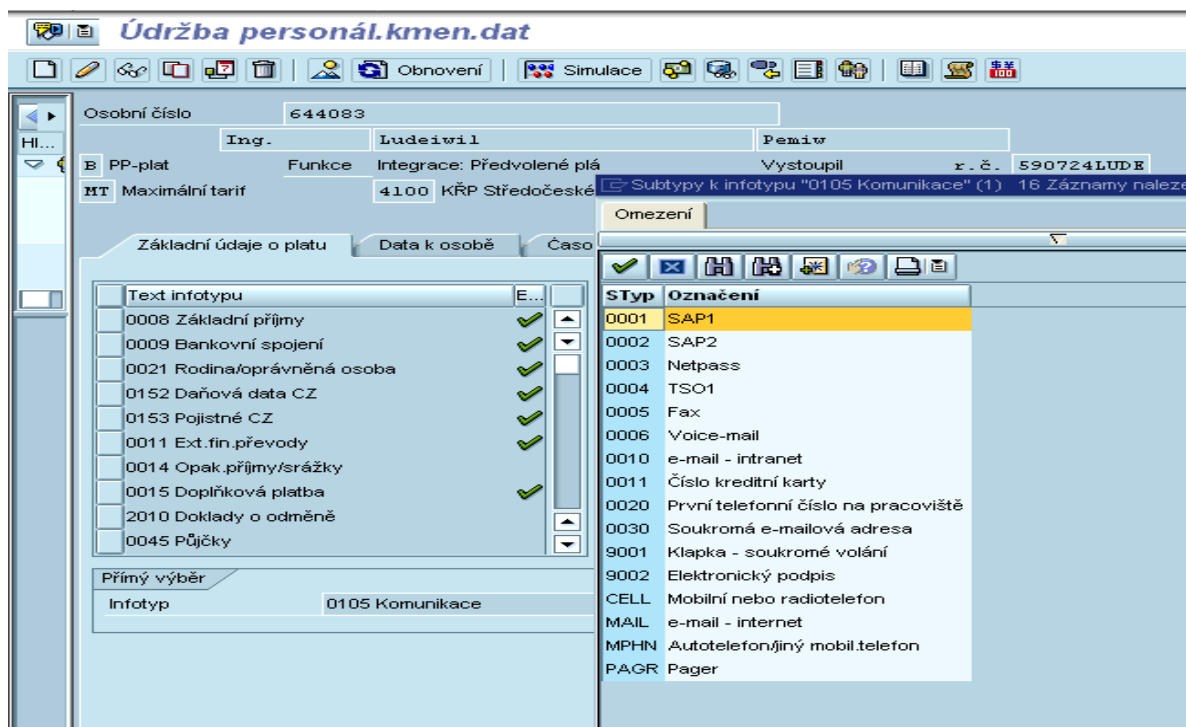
Údržba personál.kmen.dat

Obnovení Simulace

Hl...

Osobní číslo 644083

Ing. Ludeiwil Pemiw

B PP-plat Funkce Integrace: Předvolené plá Vystoupil r.č. 590724LUDE

MT Maximální tarif 4100 KŘP Středočeské

Subtypy k infotypu "0105 Komunikace" (1) 16 Záznamy naleze

Omezení

Základní údaje o platu Data k osobě Časo

| Text infotypu | E... |
|---|---|
| 0008 Základní příjmy | ✓ |
| 0009 Bankovní spojení | ✓ |
| 0021 Rodina/oprávněná osoba | ✓ |
| 0152 Daňová data CZ | ✓ |
| 0153 Pojistné CZ | ✓ |
| 0011 Ext.fin.převody | ✓ |
| 0014 Opak.příjmy/srážky | |
| 0015 Doplňková platba | ✓ |
| 2010 Doklady o odměně | |
| 0045 Půjčky | |

Přímý výběr

Infotyp 0105 Komunikace

| STyp | Označení |
|---|---|
| 0001 | SAP1 |
| 0002 | SAP2 |
| 0003 | Netpass |
| 0004 | TSO1 |
| 0005 | Fax |
| 0006 | Voice-mail |
| 0010 | e-mail - intranet |
| 0011 | Číslo kreditní karty |
| 0020 | První telefonní číslo na pracoviště |
| 0030 | Soukromá e-mailová adresa |
| 9001 | Klapka - soukromé volání |
| 9002 | Elektronický podpis |
| CELL | Mobilní nebo radiotelefon |
| MAIL | e-mail - internet |
| MPHN | Autotelefon/jiný mobil.telefon |
| PAGR | Pager |